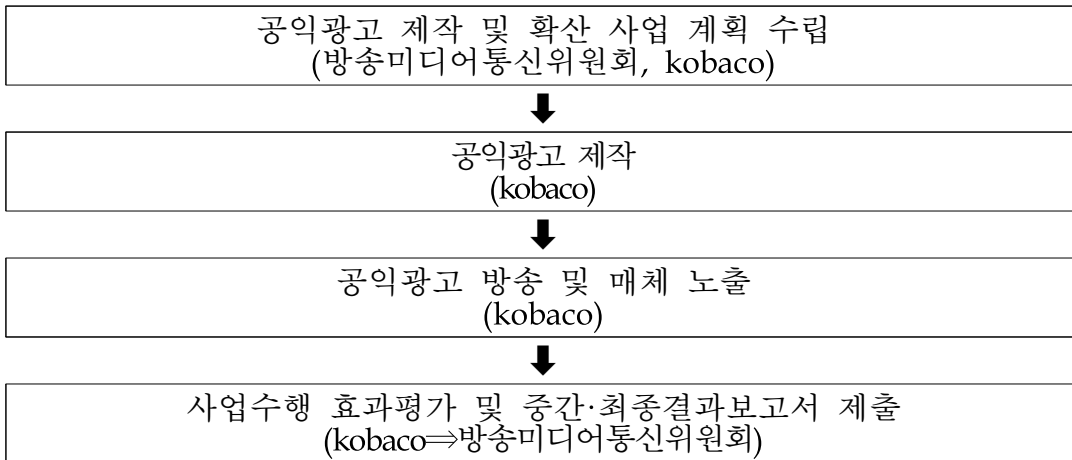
공익광고 제작 및 확산 사업 계획 수립
(방송미디어통신위원회, kobaco)

공익광고 제작
(kobaco)

공익광고 방송 및 매체 노출
(kobaco)

사업수행 효과평가 및 중간·최종결과보고서 제출
(kobaco⇒방송미디어통신위원회)